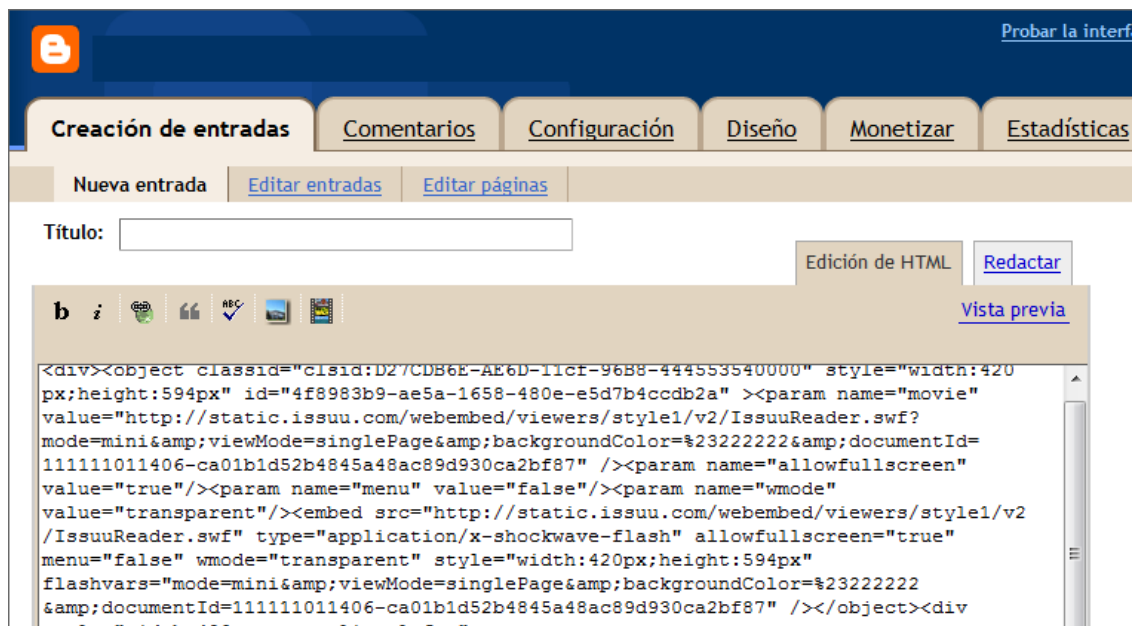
Probar la interfa

Creación de entradas | Comentarios | Configuración | Diseño | Monetizar | Estadísticas

Nueva entrada | Editar entradas | Editar páginas

Título:

Edición de HTML | Redactar

b i

Vista previa

<div><object classid="clsid:D27CDB6E-AE6D-11cf-96B8-444553540000" style="width:420 px;height:594px" id="4f8983b9-ae5a-1658-480e-e5d7b4ccdb2a" ><param name="movie" value="http://static.issuu.com/webembed/viewers/style1/v2/IssuuReader.swf?mode=mini&amp;viewMode=singlePage&amp;backgroundColor=%23222222&amp;documentId=111111011406-ca01b1d52b4845a48ac89d930ca2bf87" /><param name="allowfullscreen" value="true"/><param name="menu" value="false"/><param name="wmode" value="transparent"/><embed src="http://static.issuu.com/webembed/viewers/style1/v2/IssuuReader.swf" type="application/x-shockwave-flash" allowfullscreen="true" menu="false" wmode="transparent" style="width:420px;height:594px" flashvars="mode=mini&amp;viewMode=singlePage&amp;backgroundColor=%23222222&amp;documentId=111111011406-ca01b1d52b4845a48ac89d930ca2bf87" /></object><div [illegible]